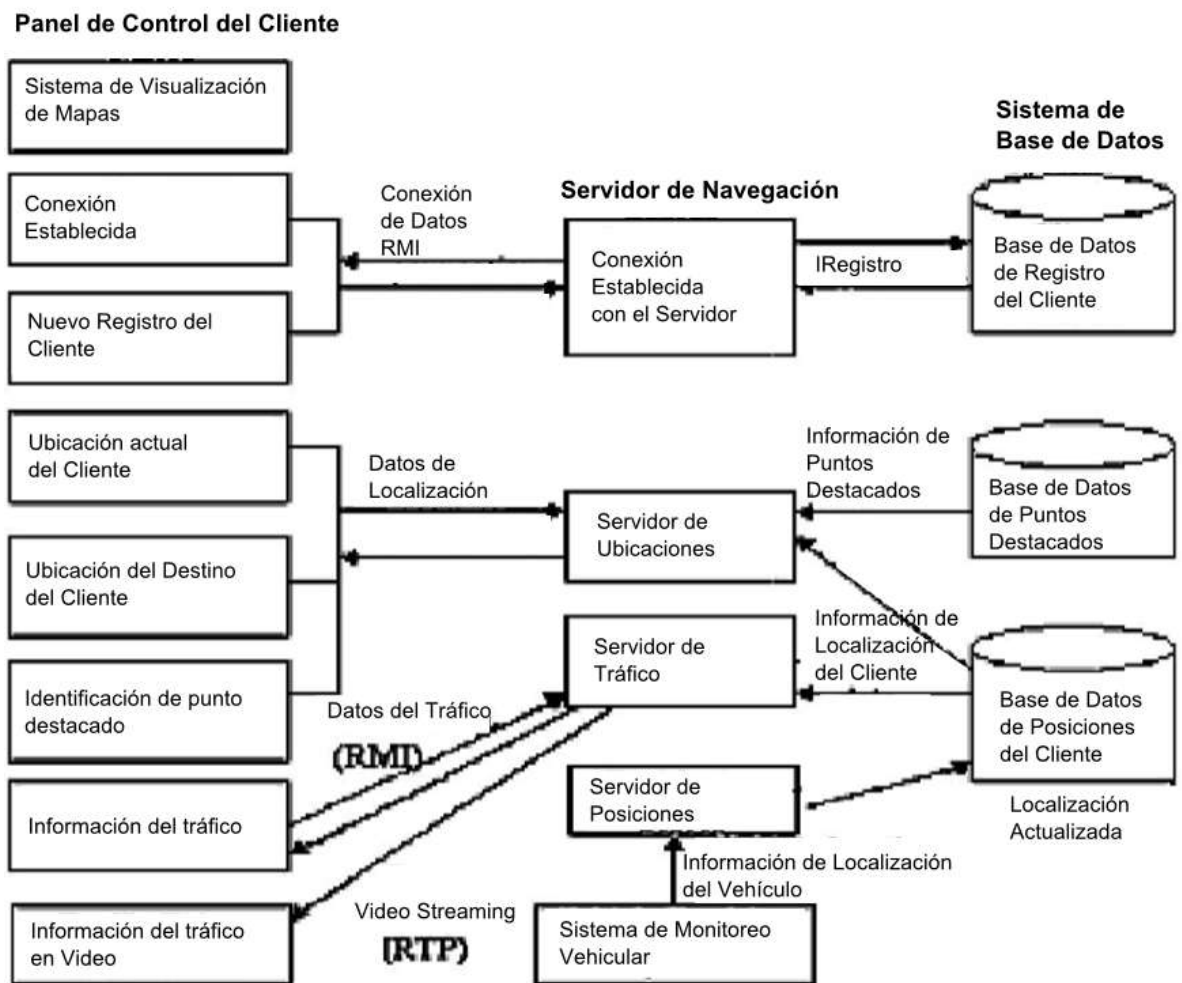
Panel de Control del Cliente

Sistema de Visualización de Mapas

Sistema de Base de Datos

Conexión Establecida

Conexión de Datos RMI

Servidor de Navegación

Conexión Establecida con el Servidor

IRegistro

Base de Datos de Registro del Cliente

Nuevo Registro del Cliente

Ubicación actual del Cliente

Datos de Localización

Información de Puntos Destacados

Base de Datos de Puntos Destacados

Servidor de Ubicaciones

Ubicación del Destino del Cliente

Servidor de Tráfico

Información de Localización del Cliente

Identificación de punto destacado

Datos del Tráfico

(RMI)

Base de Datos de Posiciones del Cliente

Información del tráfico

Servidor de Posiciones

Localización Actualizada

Información de Localización del Vehículo

Información del tráfico en Video

Video Streaming

(RTP)

Sistema de Monitoreo Vehicular